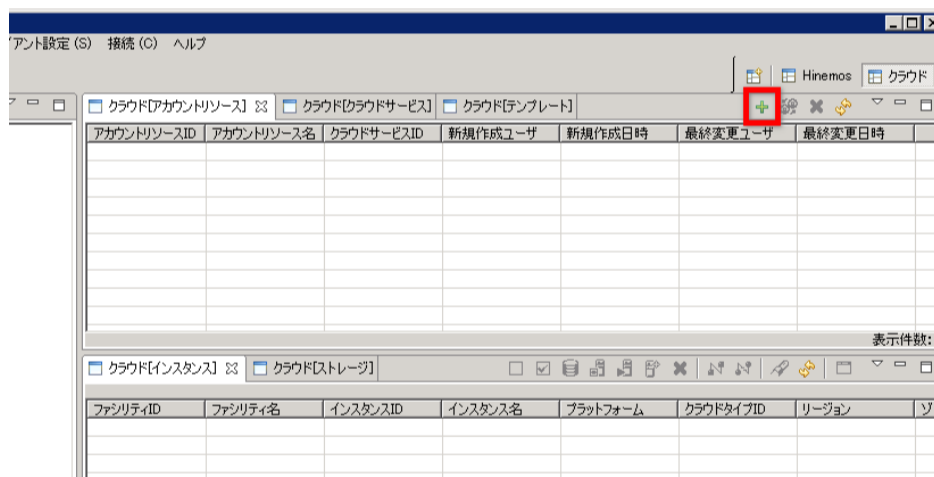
アント設定 (S)　接続 (C)　ヘルプ

Hinemos　クラウド

クラウド[アカウントリソース]　クラウド[クラウドサービス]　クラウド[テンプレート]

| アカウントリソースID | アカウントリソース名 | クラウドサービスID | 新規作成ユーザ | 新規作成日時 | 最終変更ユーザ | 最終変更日時 |
|---|---|---|---|---|---|---|

表示件数:

クラウド[インスタンス]　クラウド[ストレージ]

| ファシリティID | ファシリティ名 | インスタンスID | インスタンス名 | プラットフォーム | クラウドタイプID | リージョン | ゾ |
|---|---|---|---|---|---|---|---|